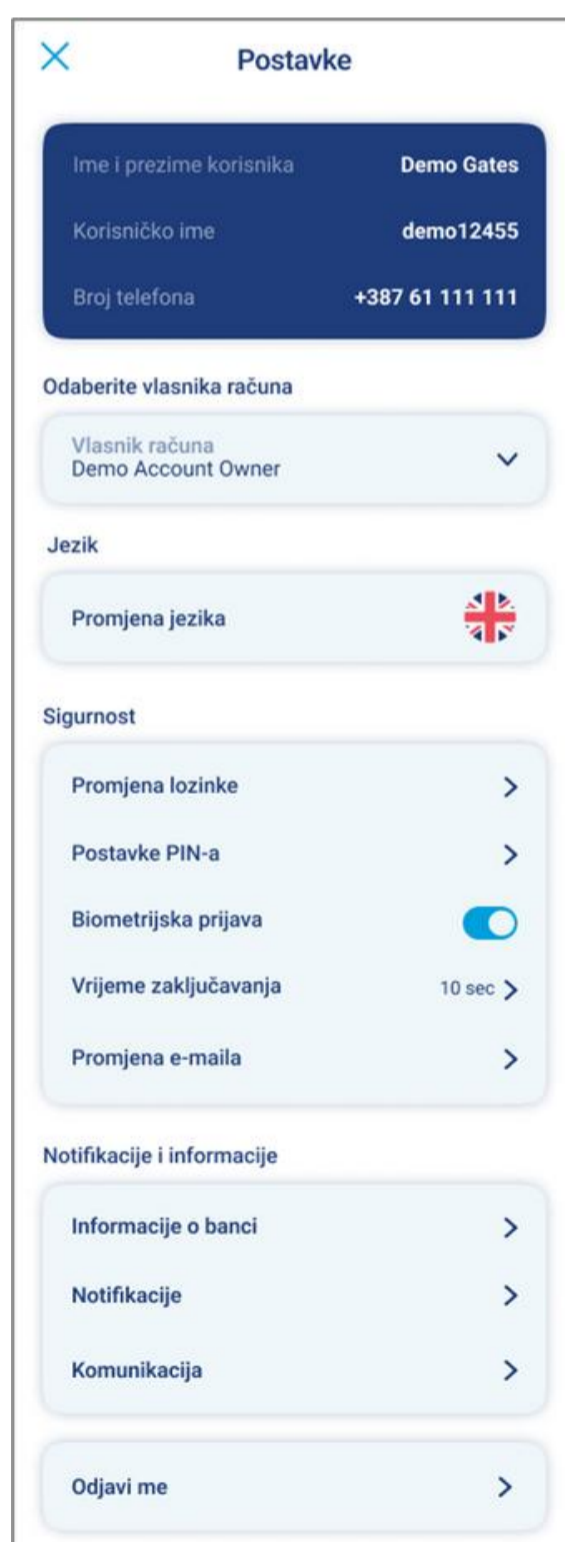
Postavke

Ime i prezime korisnika Demo Gates

Korisničko ime demo12455

Broj telefona +387 61 111 111

Odaberite vlasnika računa

Vlasnik računa
Demo Account Owner

Jezik

Promjena jezika

Sigurnost

Promjena lozinke

Postavke PIN-a

Biometrijska prijava

Vrijeme zaključavanja 10 sec

Promjena e-maila

Notifikacije i informacije

Informacije o banci

Notifikacije

Komunikacija

Odjavi me